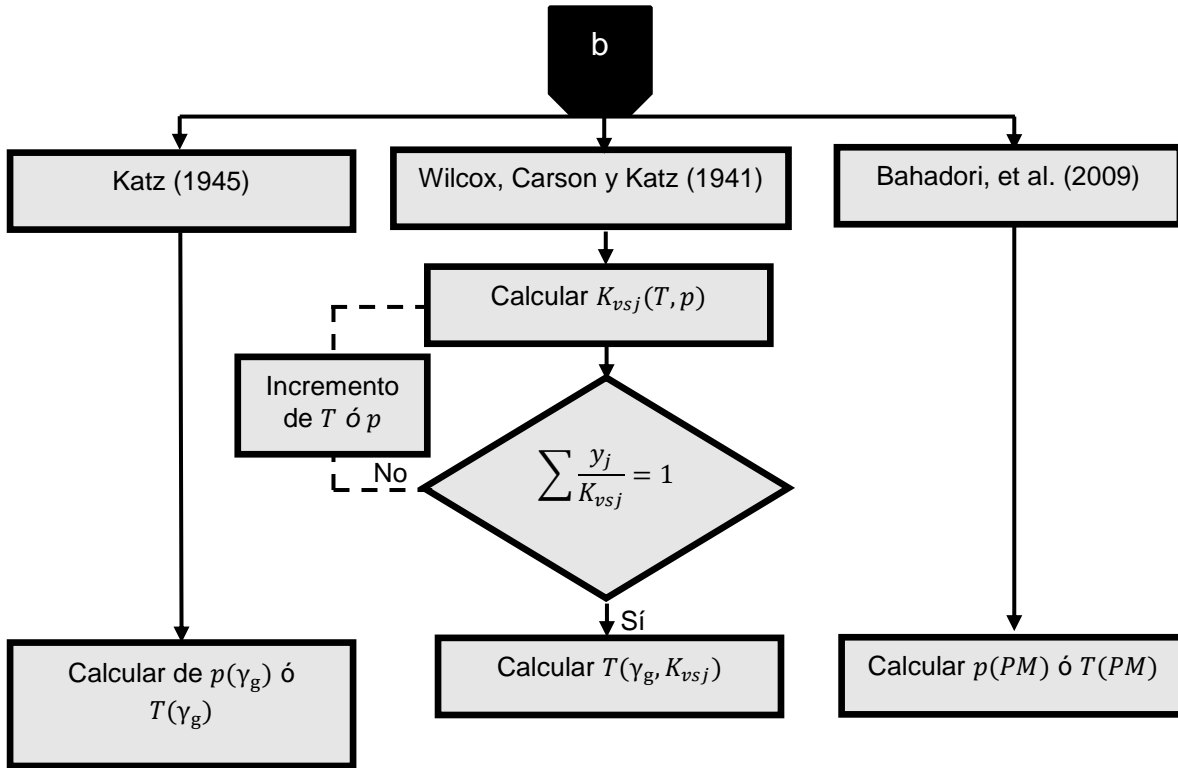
b

Katz (1945)

Wilcox, Carson y Katz (1941)

Bahadori, et al. (2009)

Calcular $K_{vsj}(T,p)$

Incremento de $T$ ó $p$

No

$\sum \frac{y_j}{K_{vsj}} = 1$

Sí

Calcular de $p(\gamma_g)$ ó $T(\gamma_g)$

Calcular $T(\gamma_g, K_{vsj})$

Calcular $p(PM)$ ó $T(PM)$